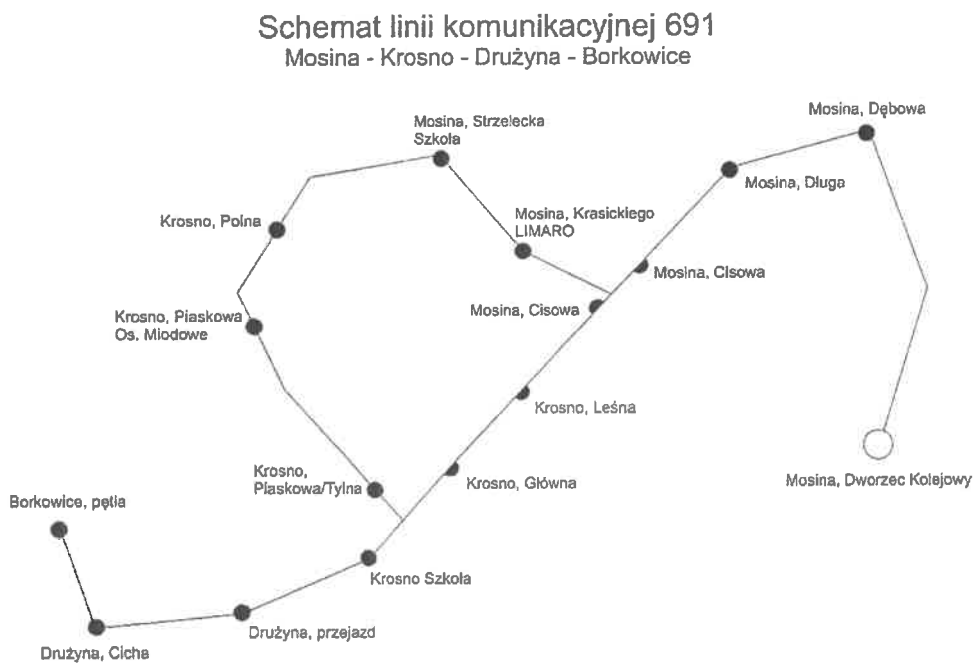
Schemat linii komunikacyjnej 691
Mosina - Krosno - Drużyna - Borkowice

Mosina, Strzelecka Szkoła

Mosina, Dębowa

Mosina, Długa

Krosno, Polna

Mosina, Krasickiego LIMARO

Mosina, Cisowa

Mosina, Cisowa

Krosno, Piaskowa Os. Miodowe

Krosno, Leśna

Mosina, Dworzec Kolejowy

Krosno, Piaskowa/Tylna

Krosno, Główna

Borkowice, pętla

Krosno Szkoła

Drużyna, przejazd

Drużyna, Cicha